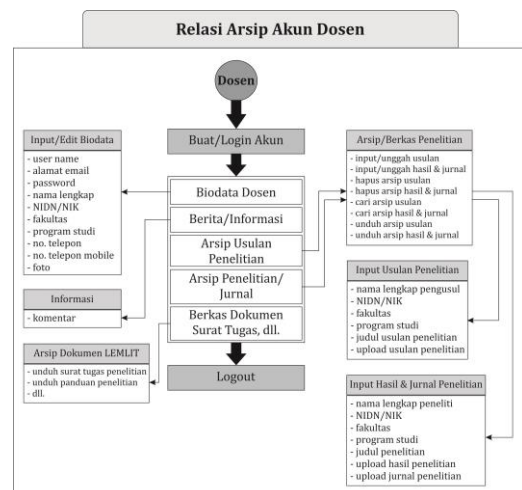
Relasi Arsip Akun Dosen

Dosen

Buat/Login Akun

Input/Edit Biodata
- user name
- alamat email
- password
- nama lengkap
- NIDN/NIK
- fakultas
- program studi
- no. telepon
- no. telepon mobile
- foto

Biodata Dosen
Berita/Informasi
Arsip Usulan Penelitian
Arsip Penelitian/ Jurnal
Berkas Dokumen Surat Tugas, dll.

Arsip/Berkas Penelitian
- input/unggah usulan
- input/unggah hasil & jurnal
- hapus arsip usulan
- hapus arsip hasil & jurnal
- cari arsip usulan
- cari arsip hasil & jurnal
- unduh arsip usulan
- unduh arsip hasil & jurnal

Informasi
- komentar

Input Usulan Penelitian
- nama lengkap pengusul
- NIDN/NIK
- fakultas
- program studi
- judul usulan penelitian
- upload usulan penelitian

Arsip Dokumen LEMLIT
- unduh surat tugas penelitian
- unduh panduan penelitian
- dll.

Logout

Input Hasil & Jurnal Penelitian
- nama lengkap peneliti
- NIDN/NIK
- fakultas
- program studi
- judul penelitian
- upload hasil penelitian
- upload jurnal penelitian